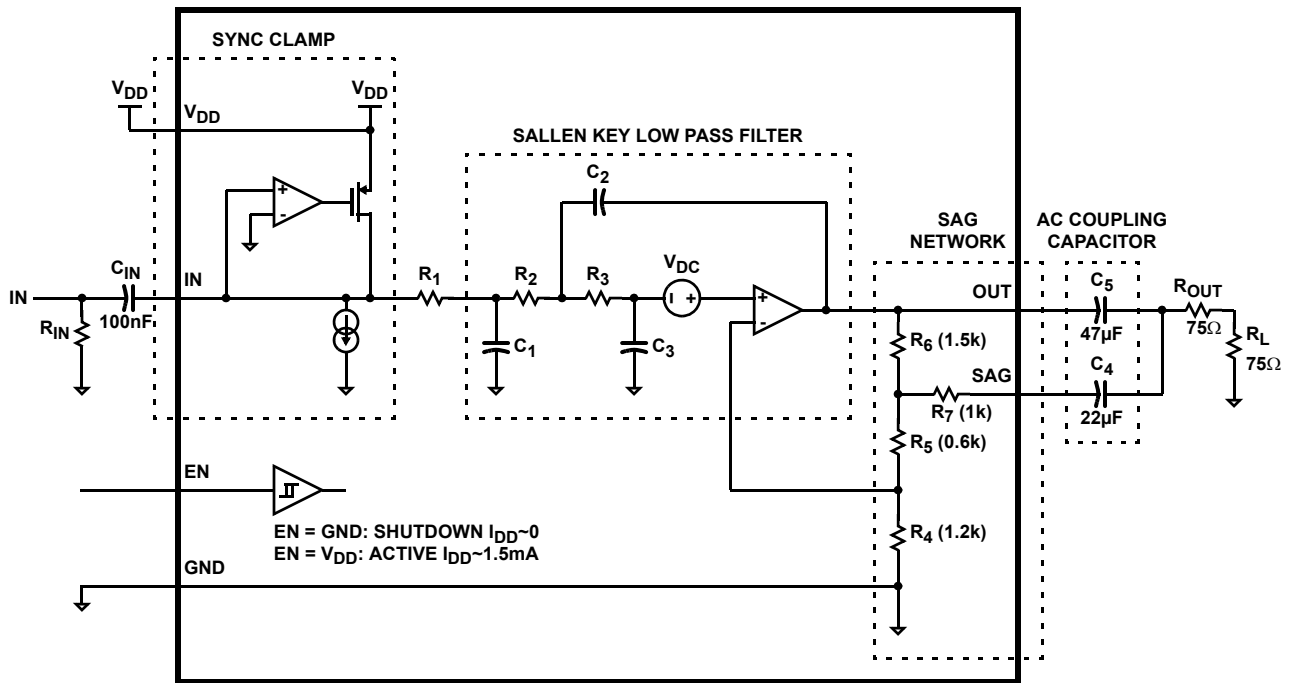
SYNC CLAMP

$V_{DD}$

$V_{DD}$

$V_{DD}$

SALLEN KEY LOW PASS FILTER

$C_2$

SAG NETWORK

AC COUPLING CAPACITOR

IN

$C_{IN}$

IN

$R_1$

$R_2$

$R_3$

$V_{DC}$

OUT

$C_5$

$R_{OUT}$

$R_{IN}$

100nF

$C_1$

$C_3$

$R_6$ (1.5k)

47µF

75Ω

$R_L$

75Ω

SAG

$C_4$

$R_7$ (1k)

22µF

$R_5$ (0.6k)

EN

EN = GND: SHUTDOWN $I_{DD}$~0

EN = $V_{DD}$: ACTIVE $I_{DD}$~1.5mA

$R_4$ (1.2k)

GND